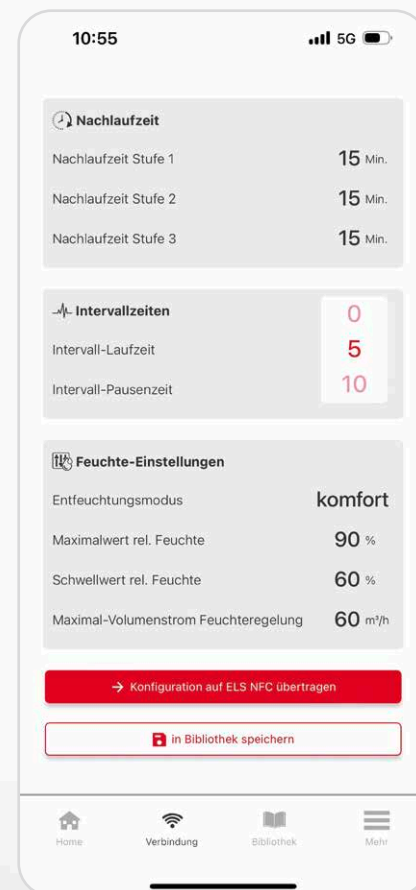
10:55

5G

Nachlaufzeit

Nachlaufzeit Stufe 1 15 Min.

Nachlaufzeit Stufe 2 15 Min.

Nachlaufzeit Stufe 3 15 Min.

Intervallzeiten

0

Intervall-Laufzeit 5

Intervall-Pausenzeit 10

Feuchte-Einstellungen

Entfeuchtungsmodus komfort

Maximalwert rel. Feuchte 90 %

Schwellwert rel. Feuchte 60 %

Maximal-Volumenstrom Feuchteregelung 60 m³/h

→ Konfiguration auf ELS NFC übertragen

in Bibliothek speichern

Home Verbindung Bibliothek Mehr